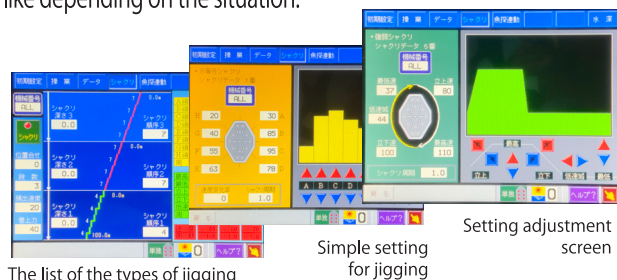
like depending on the situation.

初期設定 | 操業 | データ | シャクリ | 魚探連動
機械番号 ALL
シャクリ
位置合せ 0.0
段数 3
拡大速度 20
巻上力 40
シャクリ 深さ1 0.0
シャクリ 順序1 7
シャクリ 深さ2 0.0
シャクリ 順序2 7
シャクリ 深さ3 0.0
シャクリ 順序3 4
0.0m
100.0m
単独 0 ヘルプ?

初期設定 | 操業 | データ | シャクリ | 魚探連動
機械番号 ALL
20 30
40 85
55 95
63 78
A B C D
単独 0 ヘルプ?

初期設定 | 操業 | データ | シャクリ | 魚探連動 | 水 深
機械番号 ALL
最低速 37
立上速 80
低速域 44
立下速 100
最高速 110
シャクリ周期 1.0
最高速
立上
立下
低速域
最低
単独 0 ヘルプ?

The list of the types of jigging

Simple setting for jigging

Setting adjustment screen